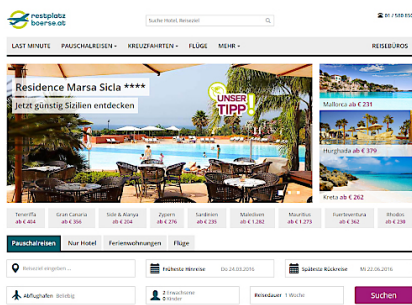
restplatz boerse.at

Suche Hotel, Reiseziel

LAST MINUTE PAUSCHALREISEN ▾ KREUZFAHRTEN ▾ FLÜGE MEHR ▾ REISEBÜROS

Residence Marsa Sicla ****

Jetzt günstig Sizilien entdecken

UNSER TIPP

Mallorca ab € 231

Hurghada ab € 379

Kreta ab € 262

| Teneriffa ab € 404 | Gran Canaria ab € 366 | Side & Alanya ab € 204 | Zypern ab € 276 | Sardinien ab € 235 | Malediven ab € 1.282 | Mauritius ab € 1.275 | Fuerteventura ab € 362 | Rhodos ab € 239 |
|---|---|---|---|---|---|---|---|---|

Pauschalreisen Nur Hotel Ferienwohnungen Flüge

Reiseziel eingeben ...

Früheste Hinreise Do 24.03.2016

Späteste Rückreise Mi 22.06.2016

Abflughafen beliebig

2 Erwachsene 0 Kinder

Reisedauer 1 Woche

Suchen